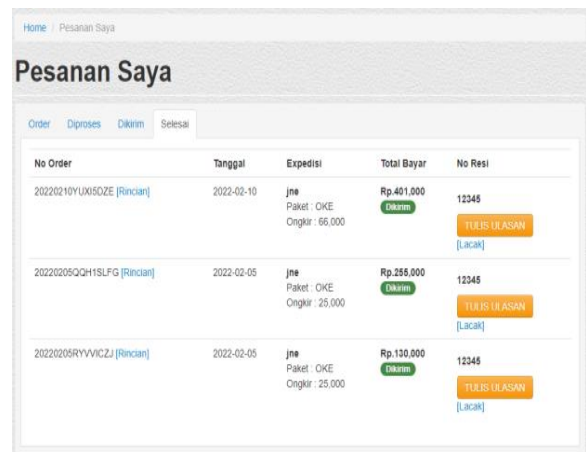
Home / Pesanan Saya

Pesanan Saya

Order Diproses Dikirim Selesai

| No Order | Tanggal | Expedisi | Total Bayar | No Resi |
|---|---|---|---|---|
| 20220210YUXI5DZE [Rincian] | 2022-02-10 | jne Paket : OKE Ongkir : 66,000 | Rp.401,000 Dikirim | 12345 TULIS ULASAN [Lacak] |
| 20220205QQH1SLFG [Rincian] | 2022-02-05 | jne Paket : OKE Ongkir : 25,000 | Rp.255,000 Dikirim | 12345 TULIS ULASAN [Lacak] |
| 20220205RYVVICZJ [Rincian] | 2022-02-05 | jne Paket : OKE Ongkir : 25,000 | Rp.130,000 Dikirim | 12345 TULIS ULASAN [Lacak] |